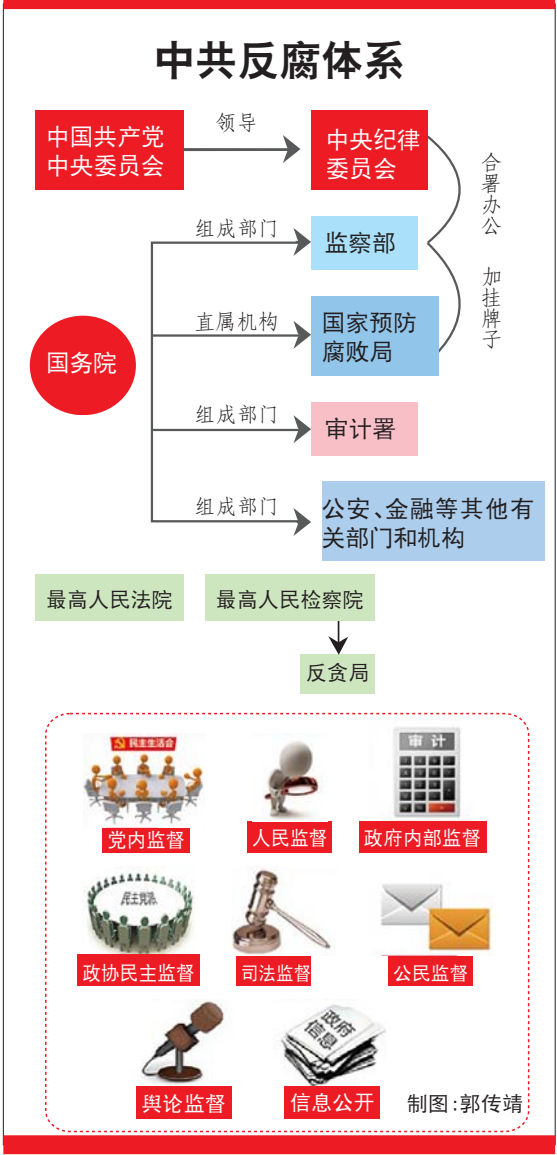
中共反腐体系

中国共产党中央委员会

领导

中央纪律委员会

合署办公

加挂牌子

组成部门

监察部

国务院

直属机构

国家预防腐败局

组成部门

审计署

组成部门

公安、金融等其他有关部门和机构

最高人民法院

最高人民检察院

反贪局

民主生活会

党内监督

人民监督

审计

政府内部监督

民主党派

政协民主监督

司法监督

公民监督

舆论监督

政府信息

信息公开

制图:郭传靖